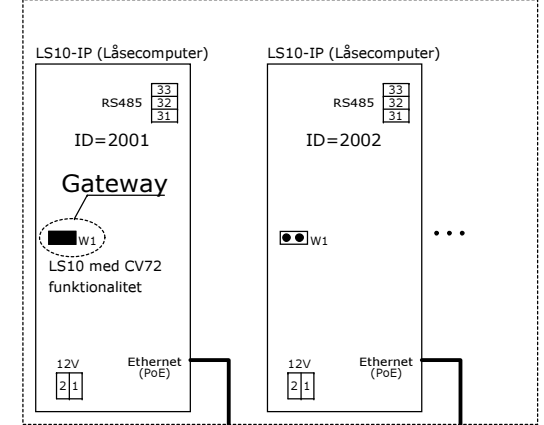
LS10-IP (Låsecomputer)

RS485
33
32
31

ID=2001

Gateway

W1

LS10 med CV72 funktionalitet

12V
2 1

Ethernet (PoE)

LS10-IP (Låsecomputer)

RS485
33
32
31

ID=2002

W1

• • •

12V
2 1

Ethernet (PoE)